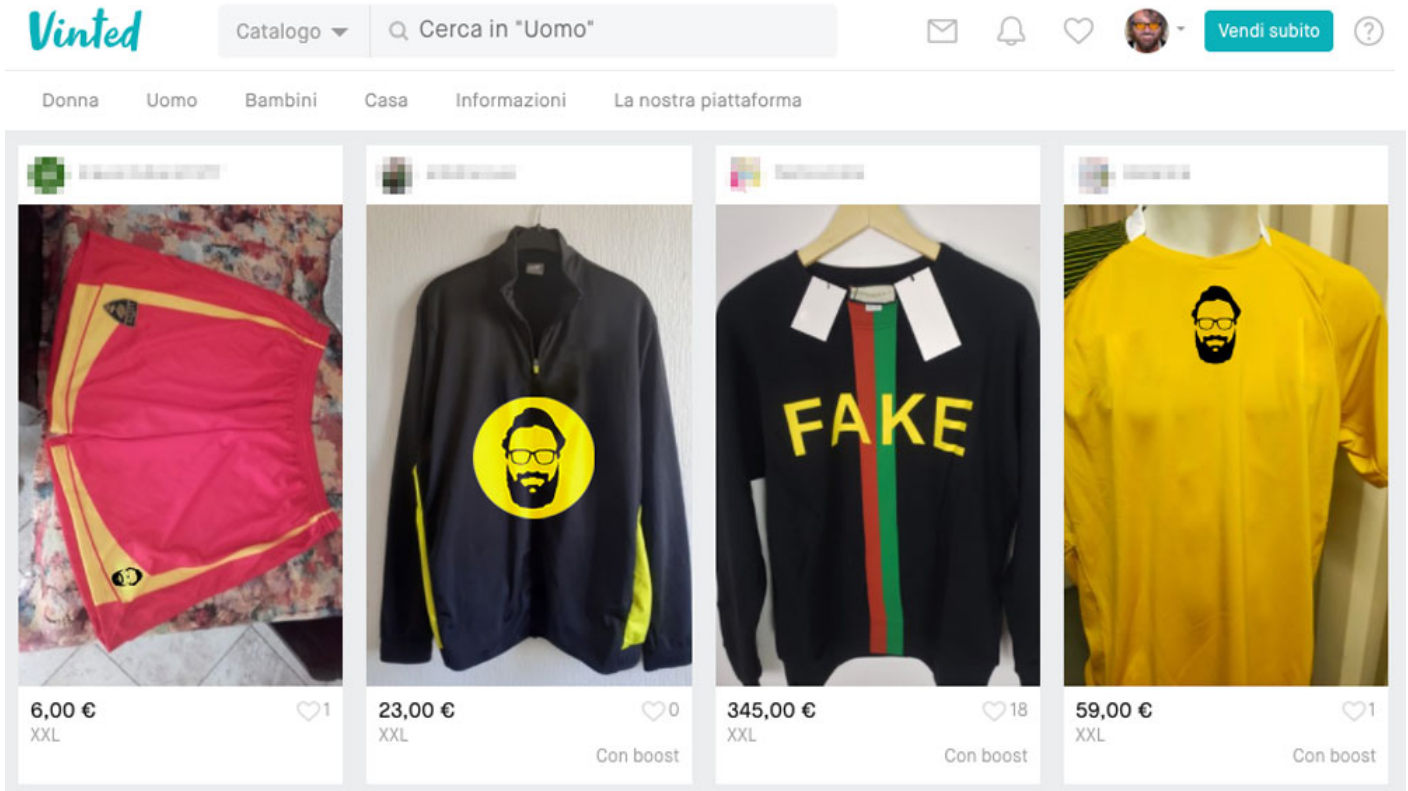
Vinted

Catalogo

Cerca in "Uomo"

Vendi subito

?

Donna Uomo Bambini Casa Informazioni La nostra piattaforma

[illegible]

6,00 €
XXL
1

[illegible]

FAKE

23,00 €
XXL
0
Con boost

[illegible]

345,00 €
XXL
18
Con boost

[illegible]

59,00 €
XXL
1
Con boost